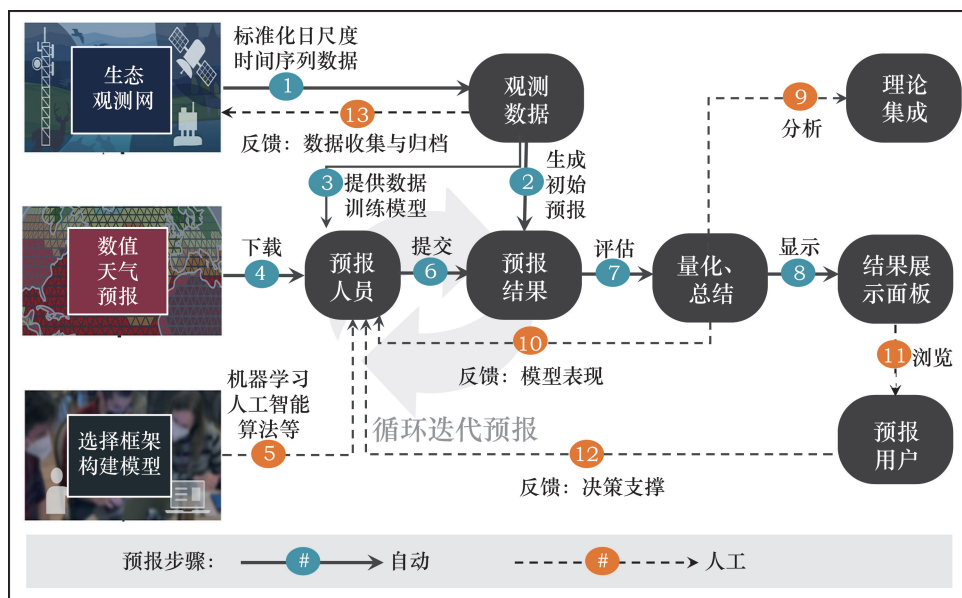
生态
观测网

标准化日尺度
时间序列数据

1

观测
数据

13

反馈：数据收集与归档

9
分析

理论
集成

3 提供数据
训练模型

2 生成
初始
预报

数值
天气
预报

下载
4

预报
人员

提交
6

预报
结果

评估
7

量化、
总结

显示
8

结果展
示面板

10

反馈：模型表现

11 浏览

机器学习
人工智能
算法等

选择框架
构建模型

5

循环迭代预报

12

反馈：决策支撑

预报
用户

预报步骤： # 自动 # 人工